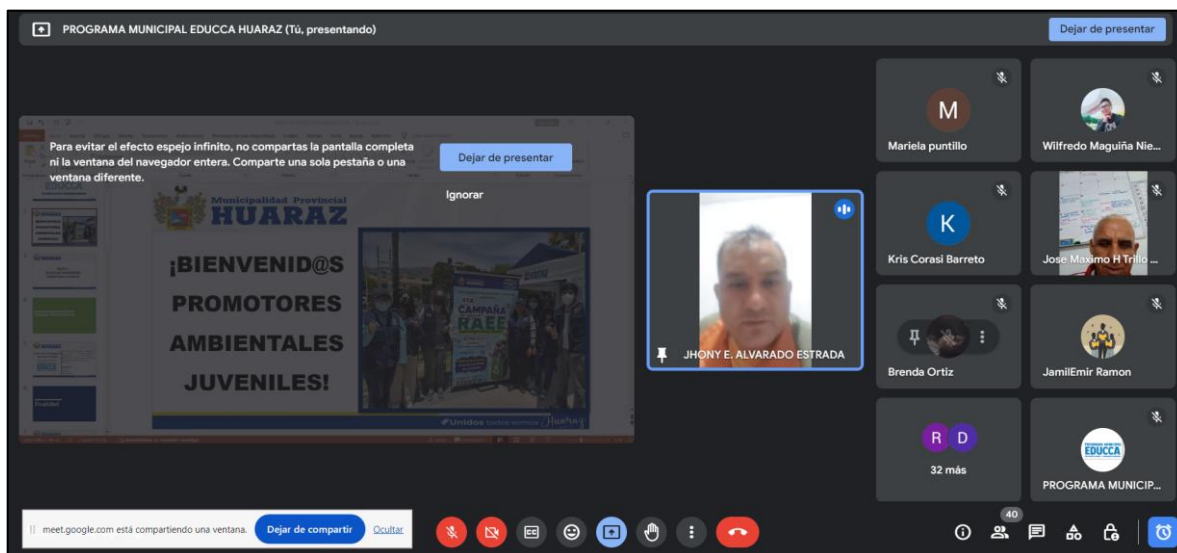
PROGRAMA MUNICIPAL EDUCCA HUARAZ (Tú, presentando)

Dejar de presentar

Para evitar el efecto espejo infinito, no compartas la pantalla completa ni la ventana del navegador entera. Comparte una sola pestaña o una ventana diferente.

Dejar de presentar

Ignorar

EDUCCA

Municipalidad Provincial
HUARAZ

¡BIENVENID@S PROMOTORES AMBIENTALES JUVENILES!

CAMPAÑA RAEE

Unidos todos somos Huaraz

JHONY E. ALVARADO ESTRADA

M
Mariela puntillo

Wilfredo Maguiña Nie...

K
Kris Corasi Barreto

Jose Maximo H Trillo ...

Brenda Ortiz

JamilEmir Ramon

R D
32 más

EDUCCA
PROGRAMA MUNICIP...

meet.google.com está compartiendo una ventana.

Dejar de compartir

Ocultar

40